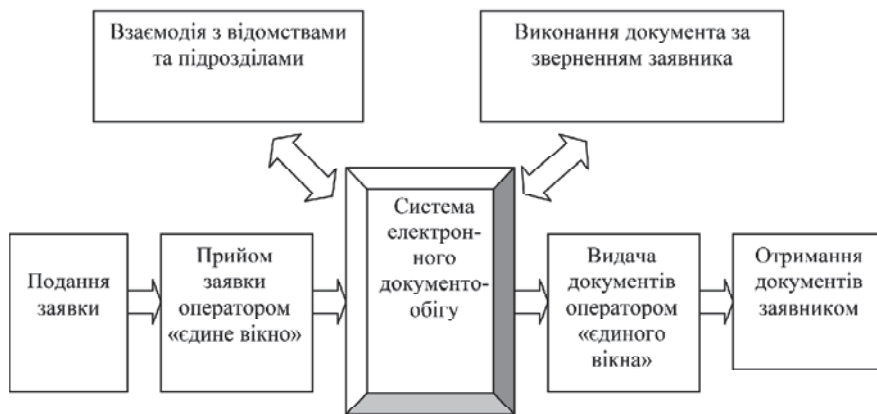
Взаємодія з відомствами та підрозділами

Виконання документа за зверненням заявника

Подання заявки

Прийом заявки оператором «єдине вікно»

Система електронного документообігу

Видача документів оператором «єдиного вікна»

Отримання документів заявником